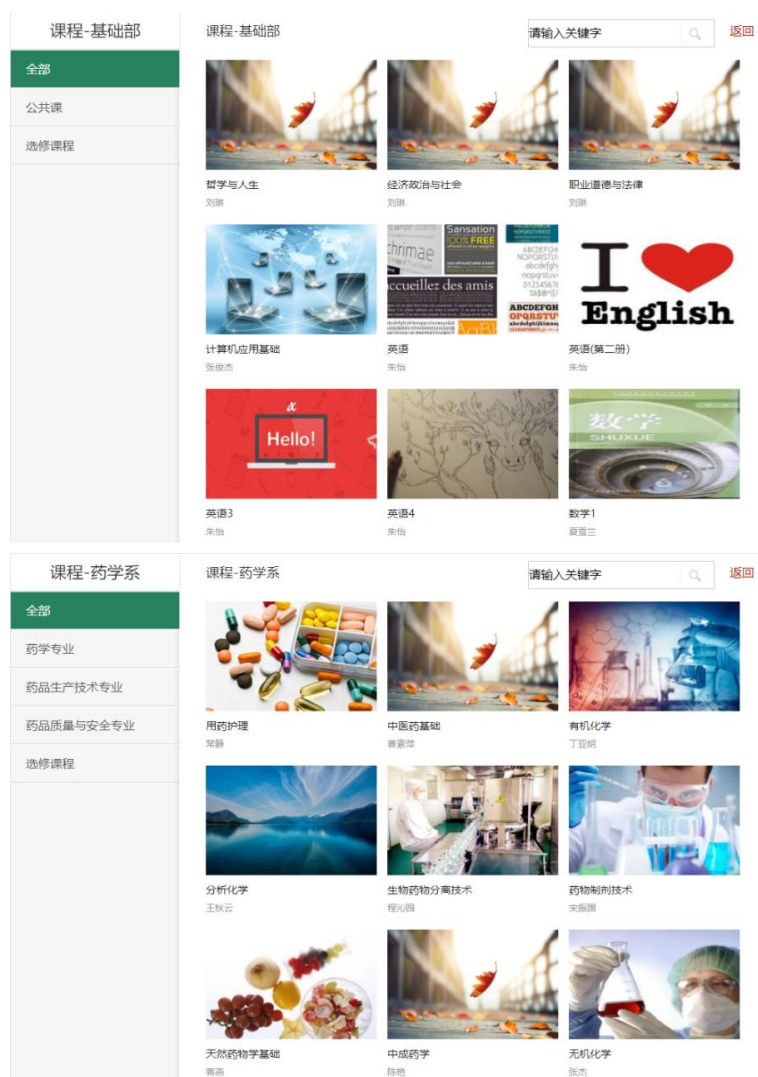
课程-基础部

全部

公共课

选修课程

课程-基础部

请输入关键字

返回

哲学与人生
刘琳

经济政治与社会
刘琳

职业道德与法律
刘琳

计算机应用基础
张俊杰

chrimae
Sansation
100% FREE
accueillez des amis

英语
朱怡

I English

英语(第二册)
朱怡

Hello!

英语3
朱怡

英语4
朱怡

数学
SHUXUE

数学1
夏雪兰

课程-药学系

全部

药学专业

药品生产技术专业

药品质量与安全专业

选修课程

课程-药学系

请输入关键字

返回

用药护理
常静

中医药基础
曹素萍

有机化学
丁亚明

分析化学
王秋云

生物药物分离技术
程沁园

药物制剂技术
宋振国

天然药物学基础
蒋燕

中成药学
陈艳

无机化学
张杰